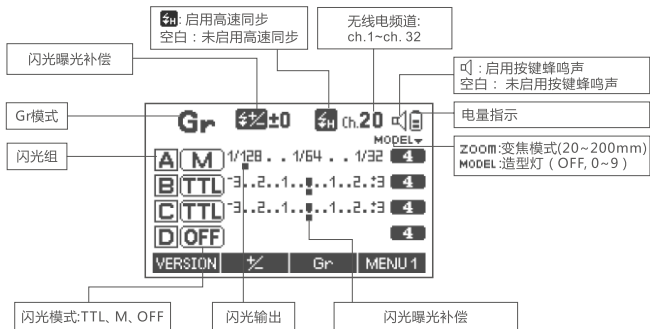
闪光曝光补偿

H: 启用高速同步
空白：未启用高速同步

无线电频道:
ch.1~ch. 32

: 启用按键蜂鸣声
空白： 未启用按键蜂鸣声

Gr模式

Gr ±0 H Ch.20

电量指示

MODEL

ZOOM:变焦模式(20~200mm)
MODEL:造型灯（OFF, 0~9）

闪光组

| A | M | 1/128 . . 1/64 . . 1/32 | 4 |
|---|---|---|---|
| B | TTL | -3..2..1......1..2.+3 | 4 |
| C | TTL | -3..2..1......1..2.+3 | 4 |
| D | OFF | | 4 |

VERSION ± Gr MENU 1

闪光模式:TTL、M、OFF

闪光输出

闪光曝光补偿